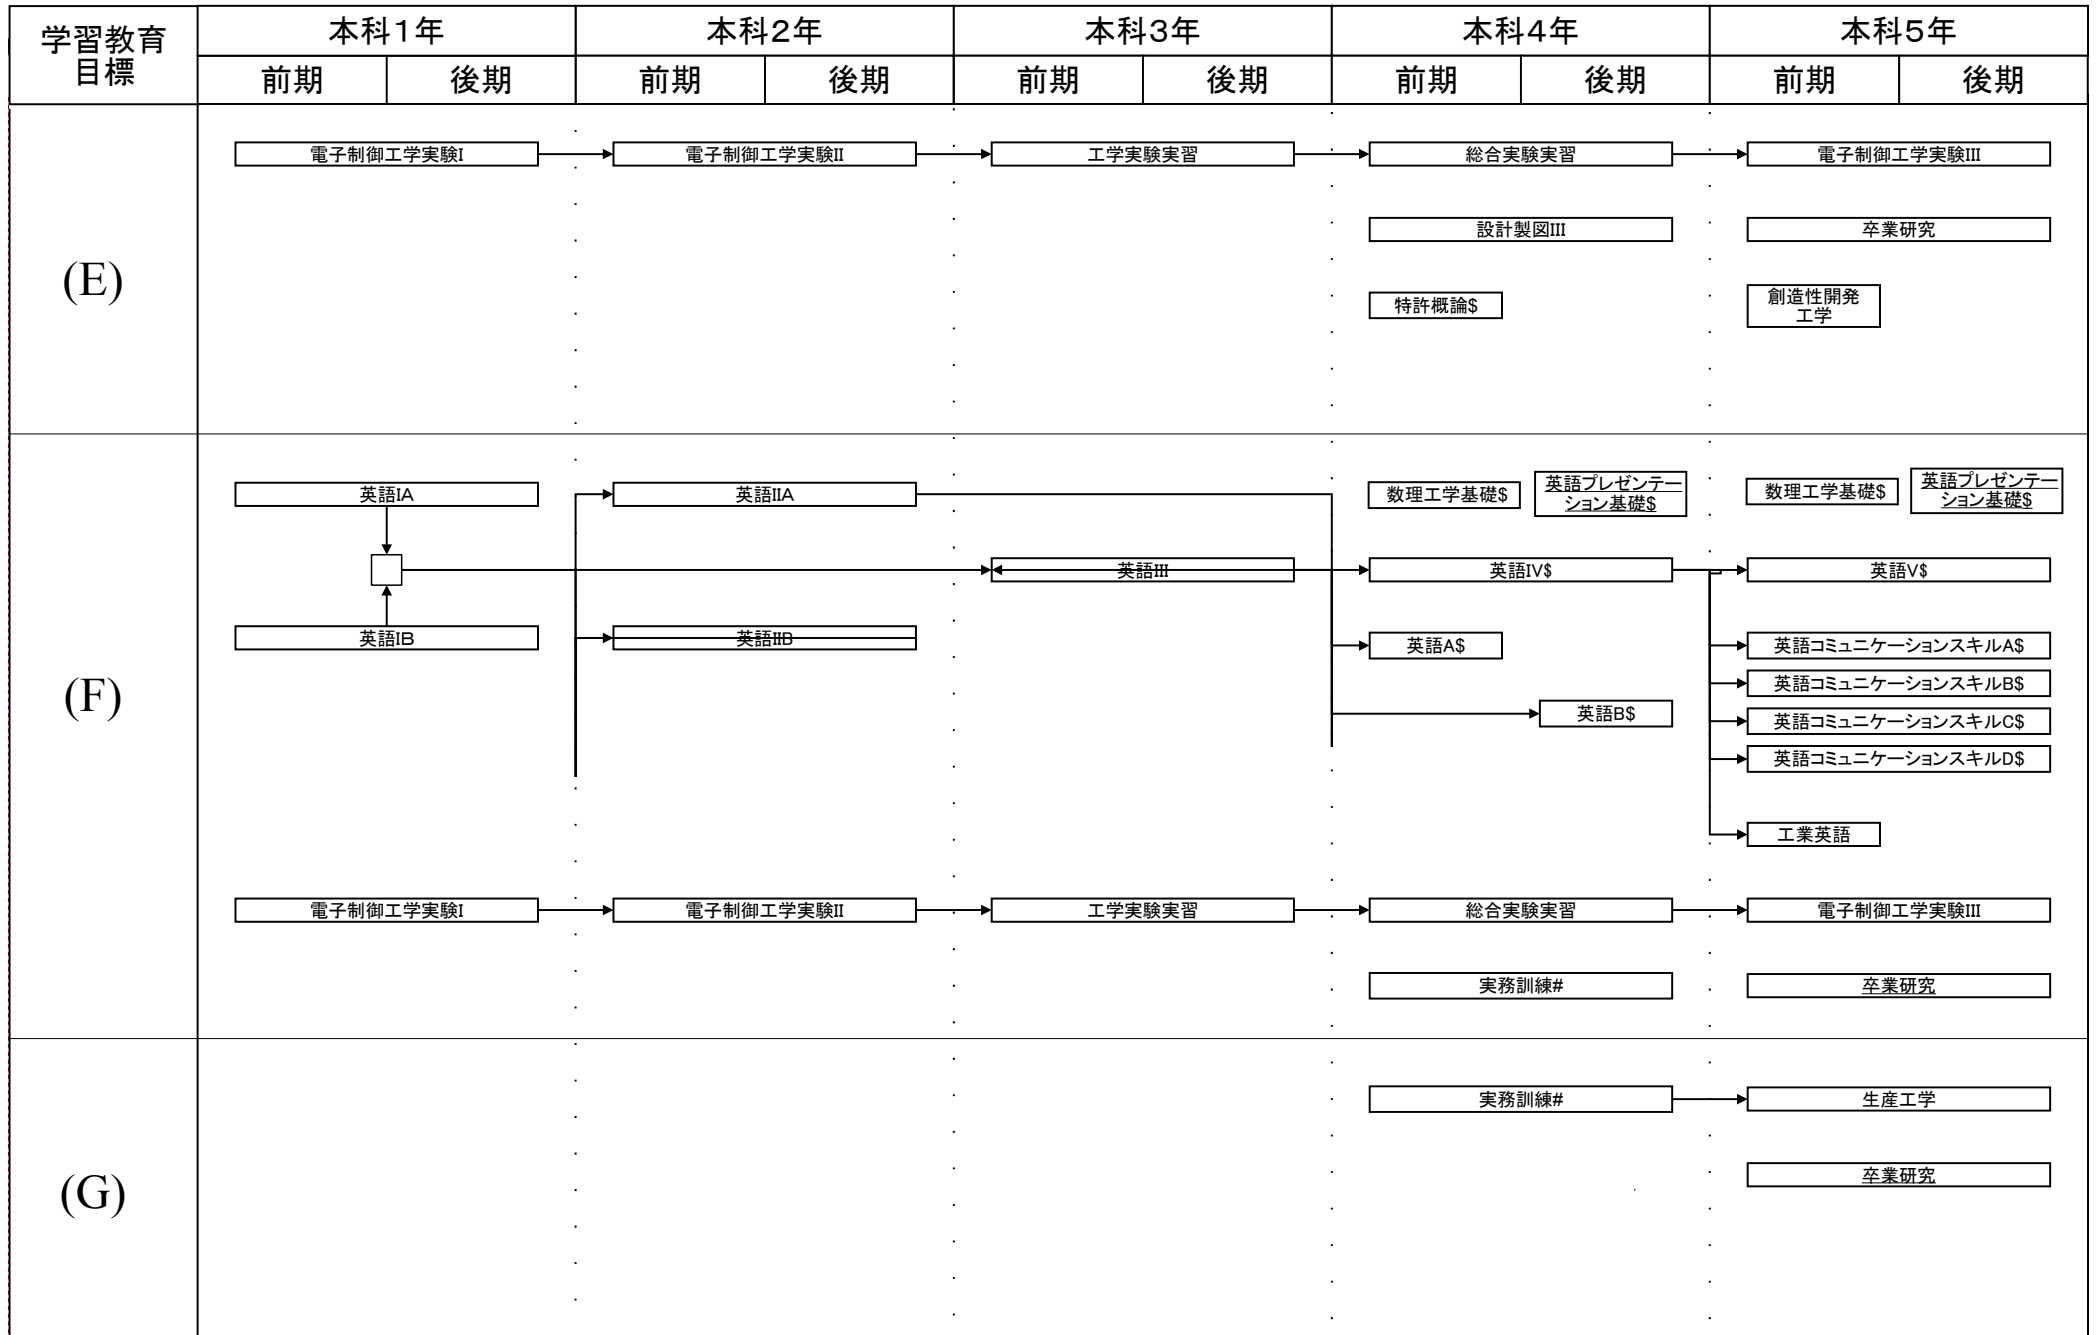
| 学習教育目標 | 本科1年 前期 | 本科1年 後期 | 本科2年 前期 | 本科2年 後期 | 本科3年 前期 | 本科3年 後期 | 本科4年 前期 | 本科4年 後期 | 本科5年 前期 | 本科5年 後期 |
|---|---|---|---|---|---|---|---|---|---|---|

(E)

電子制御工学実験I → 電子制御工学実験II → 工学実験実習 → 総合実験実習 → 電子制御工学実験III

設計製図III

卒業研究

特許概論$

創造性開発工学

(F)

英語IA

英語IIA

数理工学基礎$

英語プレゼンテーション基礎$

数理工学基礎$

英語プレゼンテーション基礎$

英語III

英語IV$

英語V$

英語IB

英語IIB

英語A$

英語コミュニケーションスキルA$

英語コミュニケーションスキルB$

英語B$

英語コミュニケーションスキルC$

英語コミュニケーションスキルD$

工業英語

電子制御工学実験I → 電子制御工学実験II → 工学実験実習 → 総合実験実習 → 電子制御工学実験III

実務訓練#

卒業研究

(G)

実務訓練# → 生産工学

卒業研究